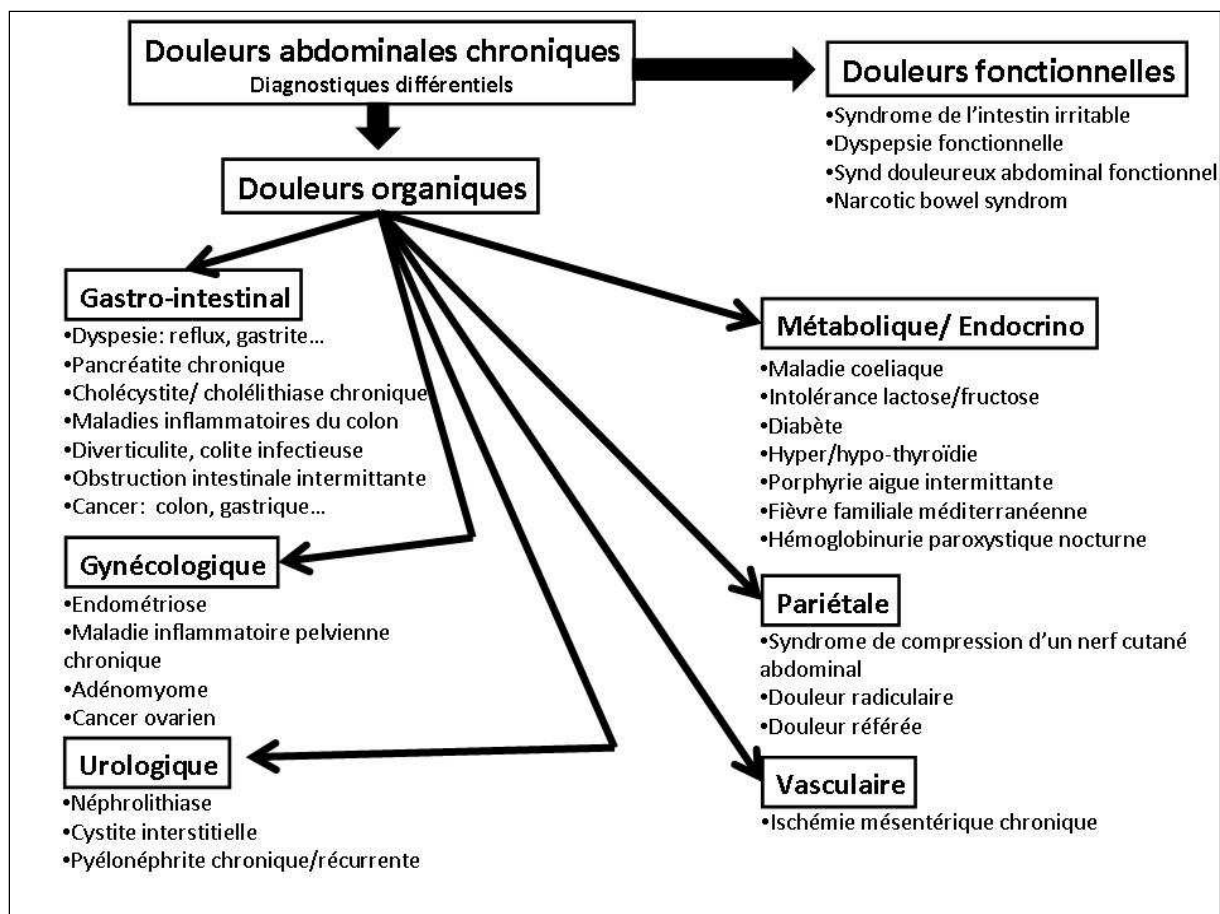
Douleurs abdominales chroniques
Diagnostiques différentiels

Douleurs fonctionnelles
•Syndrome de l'intestin irritable
•Dyspepsie fonctionnelle
•Synd douleureux abdominal fonctionnel
•Narcotic bowel syndrom

Douleurs organiques

Gastro-intestinal
•Dyspesie: reflux, gastrite…
•Pancréatite chronique
•Cholécystite/ cholélithiase chronique
•Maladies inflammatoires du colon
•Diverticulite, colite infectieuse
•Obstruction intestinale intermittante
•Cancer: colon, gastrique…

Gynécologique
•Endométriose
•Maladie inflammatoire pelvienne chronique
•Adénomyome
•Cancer ovarien

Urologique
•Néphrolithiase
•Cystite interstitielle
•Pyélonéphrite chronique/récurrente

Métabolique/ Endocrino
•Maladie coeliaque
•Intolérance lactose/fructose
•Diabète
•Hyper/hypo-thyroïdie
•Porphyrie aigue intermittante
•Fièvre familiale méditerranéenne
•Hémoglobinurie paroxystique nocturne

Pariétale
•Syndrome de compression d'un nerf cutané abdominal
•Douleur radiculaire
•Douleur référée

Vasculaire
•Ischémie mésentérique chronique